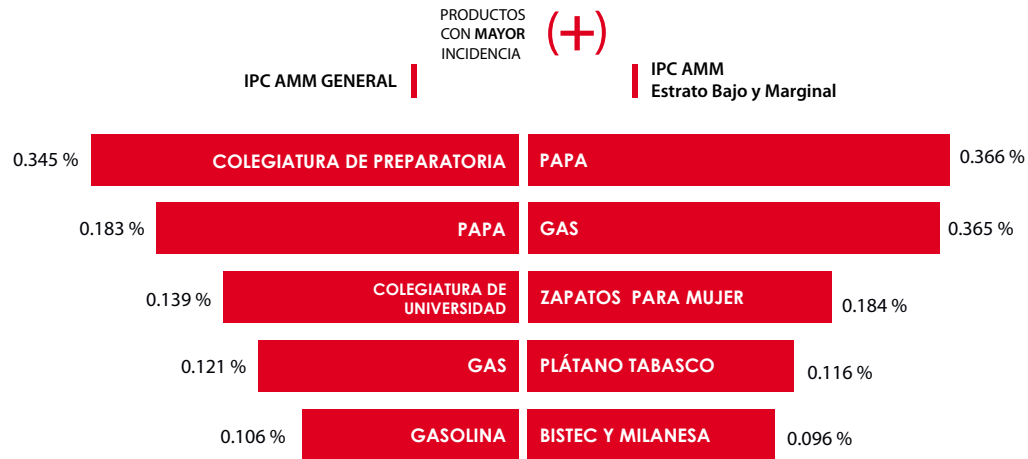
PRODUCTOS CON MAYOR INCIDENCIA (+)

IPC AMM GENERAL

IPC AMM Estrato Bajo y Marginal

| | IPC AMM GENERAL | IPC AMM Estrato Bajo y Marginal | |
|---|---|---|---|
| 0.345 % | COLEGIATURA DE PREPARATORIA | PAPA | 0.366 % |
| 0.183 % | PAPA | GAS | 0.365 % |
| 0.139 % | COLEGIATURA DE UNIVERSIDAD | ZAPATOS PARA MUJER | 0.184 % |
| 0.121 % | GAS | PLÁTANO TABASCO | 0.116 % |
| 0.106 % | GASOLINA | BISTEC Y MILANESA | 0.096 % |